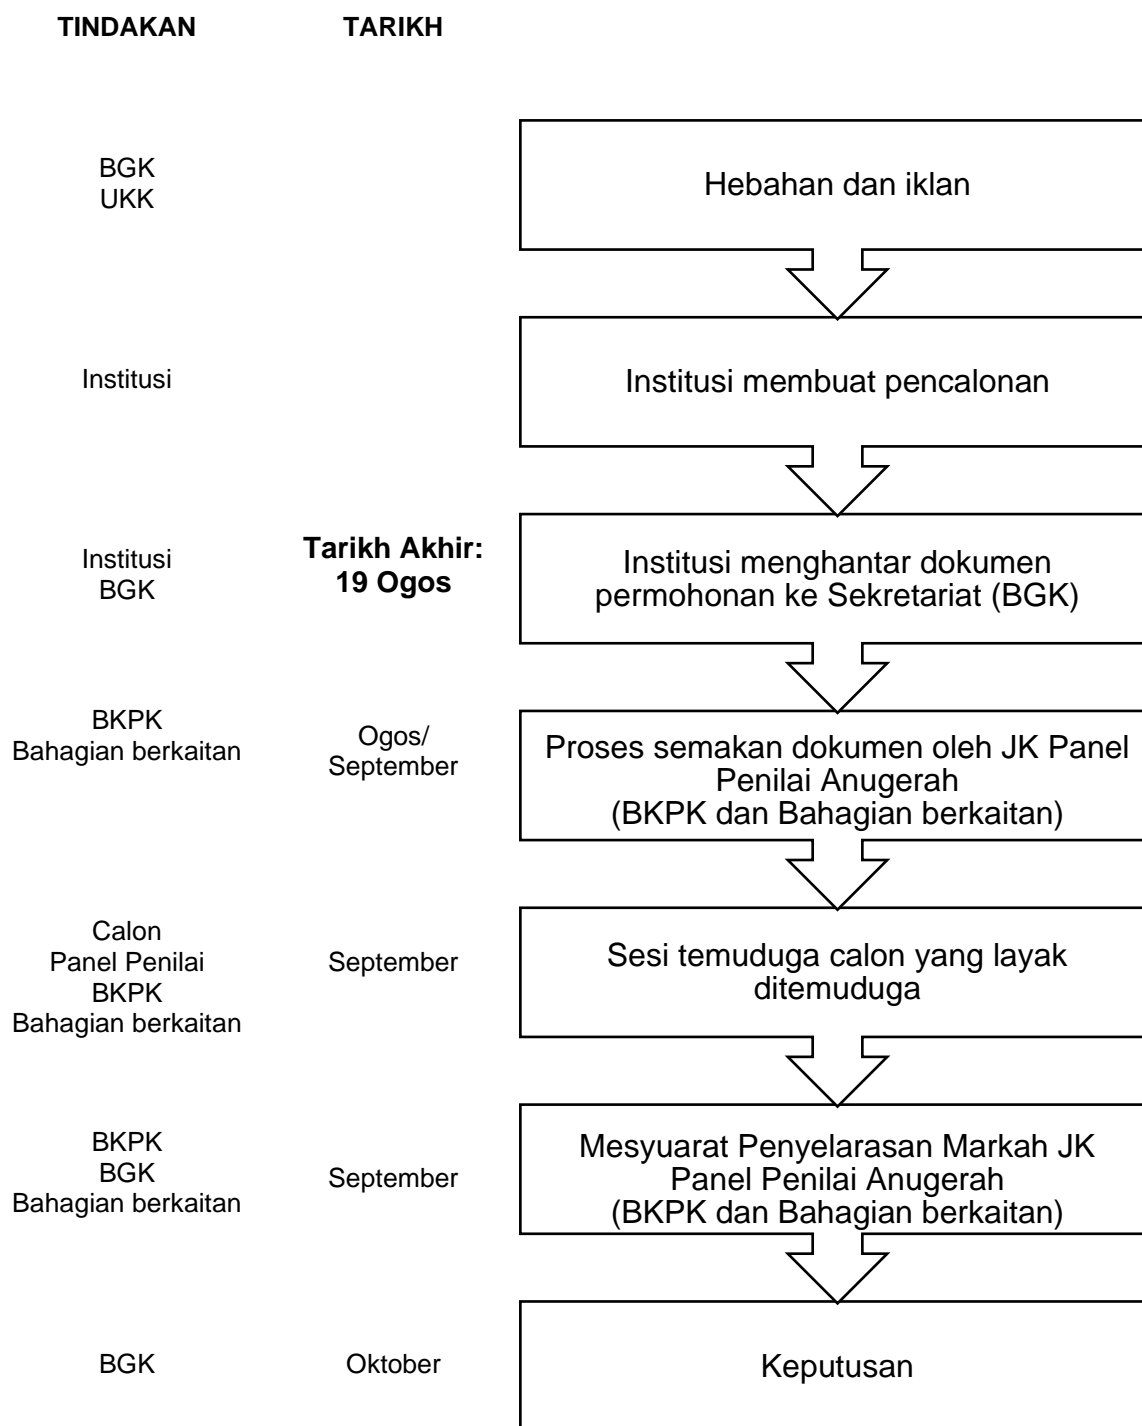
TINDAKAN

TARIKH

BGK
UKK

Hebahan dan iklan

Institusi

Institusi membuat pencalonan

Institusi
BGK

**Tarikh Akhir: 19 Ogos**

Institusi menghantar dokumen permohonan ke Sekretariat (BGK)

BKPK
Bahagian berkaitan

Ogos/ September

Proses semakan dokumen oleh JK Panel Penilai Anugerah (BKPK dan Bahagian berkaitan)

Calon
Panel Penilai
BKPK
Bahagian berkaitan

September

Sesi temuduga calon yang layak ditemuduga

BKPK
BGK
Bahagian berkaitan

September

Mesyuarat Penyelarasan Markah JK Panel Penilai Anugerah (BKPK dan Bahagian berkaitan)

BGK

Oktober

Keputusan